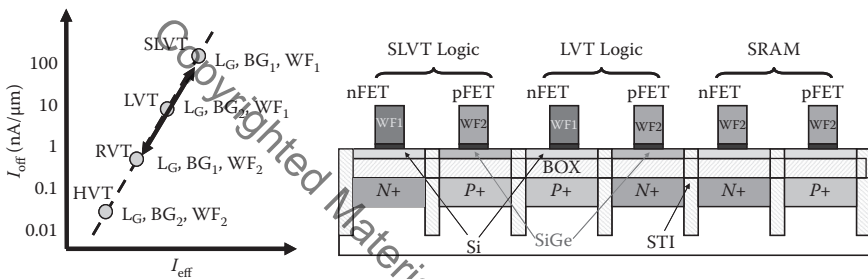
Copyrighted Material

$I_{off}$ (nA/μm)

100
10
1
0.1
0.01

SLVT $L_G$, $BG_1$, $WF_1$
LVT $L_G$, $BG_2$, $WF_1$
RVT $L_G$, $BG_1$, $WF_2$
HVT $L_G$, $BG_2$, $WF_2$

$I_{eff}$

SLVT Logic
LVT Logic
SRAM

nFET
pFET
nFET
pFET
nFET
pFET

WF1
WF2
WF1
WF2
WF2
WF2

BOX

N+
P+
P+
N+
N+
P+

Si
SiGe
STI